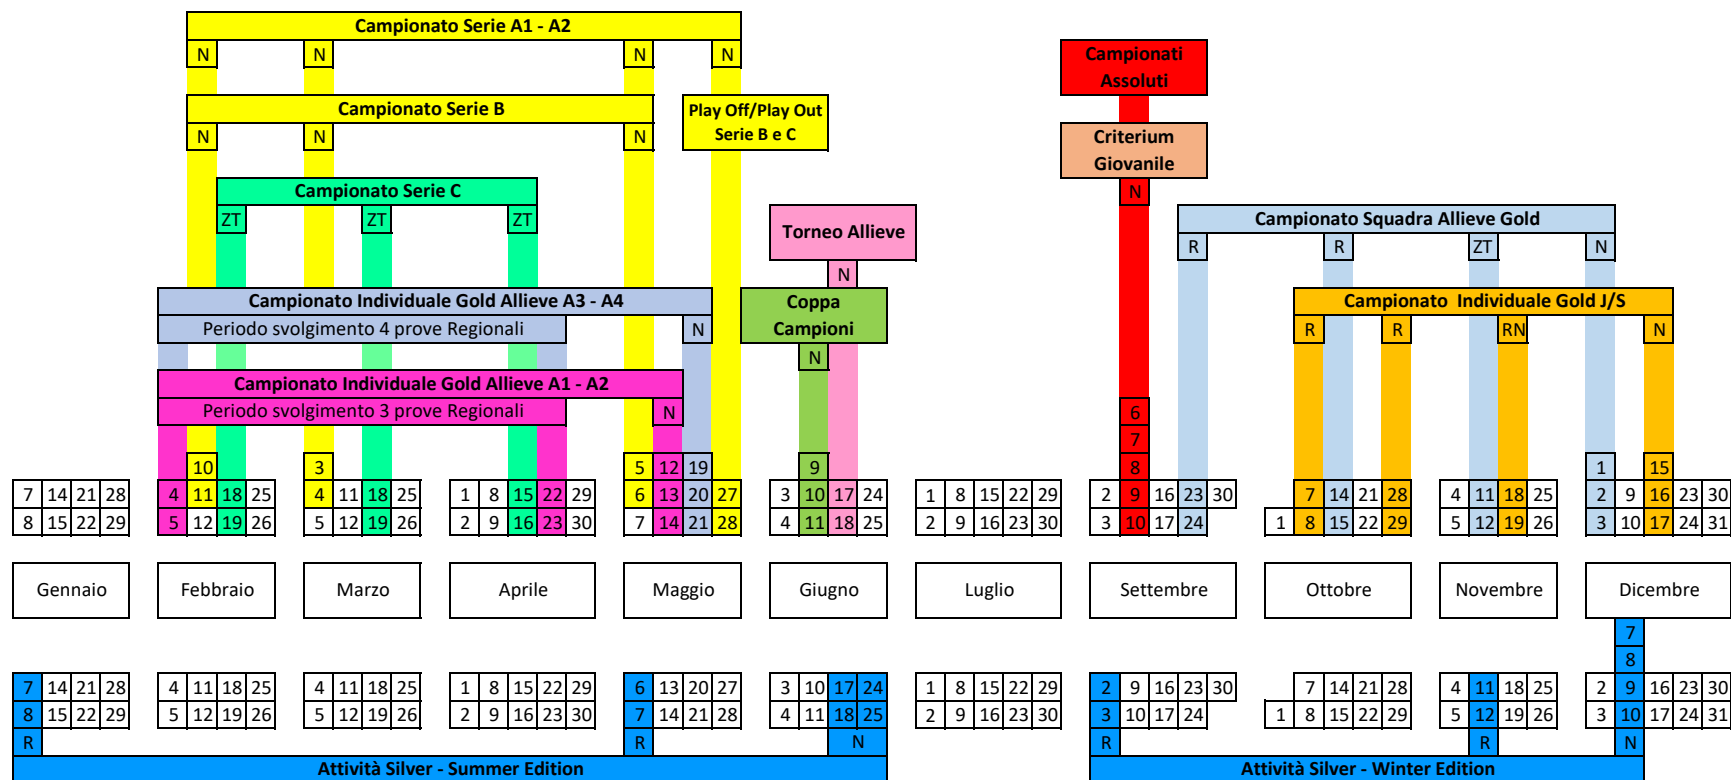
Campionato Serie A1 - A2

N N N N

Campionato Serie B

N N N

Play Off/Play Out Serie B e C

Campionato Serie C

ZT ZT ZT

Campionati Assoluti

Criterium Giovanile

N

Torneo Allieve

N

Campionato Squadra Allieve Gold

R R ZT N

Campionato Individuale Gold Allieve A3 - A4

Periodo svolgimento 4 prove Regionali

N

Coppa Campioni

N

Campionato Individuale Gold J/S

R R RN N

Campionato Individuale Gold Allieve A1 - A2

Periodo svolgimento 3 prove Regionali

N

10 3 5 12 19 9 6 7 8 1 15

| 7 | 14 | 21 | 28 |
|---|---|---|---|
| 8 | 15 | 22 | 29 |

| 4 | 11 | 18 | 25 |
|---|---|---|---|
| 5 | 12 | 19 | 26 |

| 4 | 11 | 18 | 25 |
|---|---|---|---|
| 5 | 12 | 19 | 26 |

| 1 | 8 | 15 | 22 | 29 |
|---|---|---|---|---|
| 2 | 9 | 16 | 23 | 30 |

| 6 | 13 | 20 | 27 |
|---|---|---|---|
| 7 | 14 | 21 | 28 |

| 3 | 10 | 17 | 24 |
|---|---|---|---|
| 4 | 11 | 18 | 25 |

| 1 | 8 | 15 | 22 | 29 |
|---|---|---|---|---|
| 2 | 9 | 16 | 23 | 30 |

| 2 | 9 | 16 | 23 | 30 |
|---|---|---|---|---|
| 3 | 10 | 17 | 24 | |

| | 7 | 14 | 21 | 28 |
|---|---|---|---|---|
| 1 | 8 | 15 | 22 | 29 |

| 4 | 11 | 18 | 25 |
|---|---|---|---|
| 5 | 12 | 19 | 26 |

| 1 | | | | |
|---|---|---|---|---|
| 2 | 9 | 16 | 23 | 30 |
| 3 | 10 | 17 | 24 | 31 |

Gennaio Febbraio Marzo Aprile Maggio Giugno Luglio Settembre Ottobre Novembre Dicembre

7 8

| 7 | 14 | 21 | 28 |
|---|---|---|---|
| 8 | 15 | 22 | 29 |

| 4 | 11 | 18 | 25 |
|---|---|---|---|
| 5 | 12 | 19 | 26 |

| 4 | 11 | 18 | 25 |
|---|---|---|---|
| 5 | 12 | 19 | 26 |

| 1 | 8 | 15 | 22 | 29 |
|---|---|---|---|---|
| 2 | 9 | 16 | 23 | 30 |

| 6 | 13 | 20 | 27 |
|---|---|---|---|
| 7 | 14 | 21 | 28 |

| 3 | 10 | 17 | 24 |
|---|---|---|---|
| 4 | 11 | 18 | 25 |

| 1 | 8 | 15 | 22 | 29 |
|---|---|---|---|---|
| 2 | 9 | 16 | 23 | 30 |

| 2 | 9 | 16 | 23 | 30 |
|---|---|---|---|---|
| 3 | 10 | 17 | 24 | |

| | 7 | 14 | 21 | 28 |
|---|---|---|---|---|
| 1 | 8 | 15 | 22 | 29 |

| 4 | 11 | 18 | 25 |
|---|---|---|---|
| 5 | 12 | 19 | 26 |

| 2 | 9 | 16 | 23 | 30 |
|---|---|---|---|---|
| 3 | 10 | 17 | 24 | 31 |

R R N R R N

Attività Silver - Summer Edition

Attività Silver - Winter Edition